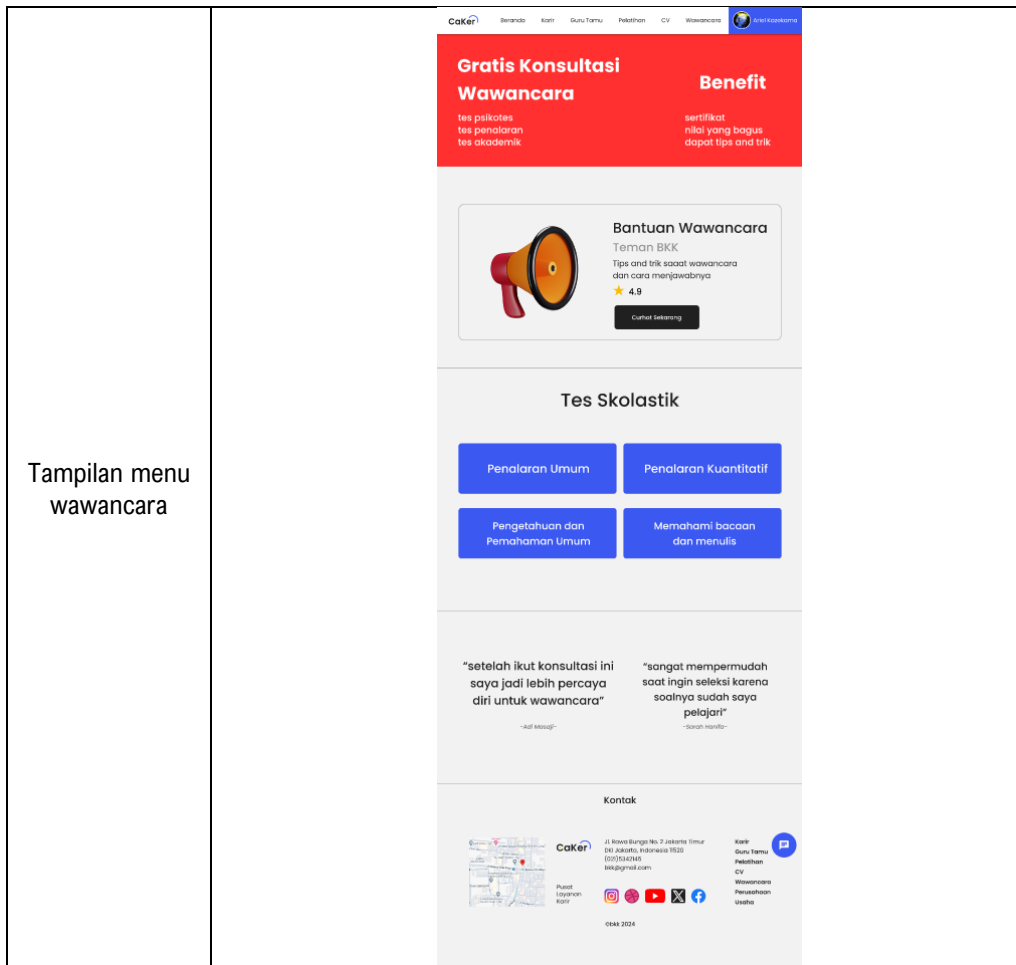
| Tampilan menu wawancara | | CaKer Beranda Karir Guru Tamu Pelatihan CV Wawancara Ariel Kazekama |
|---|---|---|

Gratis Konsultasi Wawancara

tes psikotes
tes penalaran
tes akademik

Benefit

sertifikat
nilai yang bagus
dapat tips and trik

Bantuan Wawancara

Teman BKK

Tips and trik saaat wawancara dan cara menjawabnya

4.9

Curhat Sekarang

Tes Skolastik

Penalaran Umum

Penalaran Kuantitatif

Pengetahuan dan Pemahaman Umum

Memahami bacaan dan menulis

"setelah ikut konsultasi ini saya jadi lebih percaya diri untuk wawancara"

-Adi Masaji-

"sangat mempermudah saat ingin seleksi karena soalnya sudah saya pelajari"

-Sarah Hanifa-

Kontak

CaKer

Pusat Layanan Karir

Jl. Rawa Bunga No. 2 Jakarta Timur DKI Jakarta, Indonesia 11520
(021)5342145
bkk@gmail.com

Karir
Guru Tamu
Pelatihan
CV
Wawancara
Perusahaan
Usaha

©bkk 2024